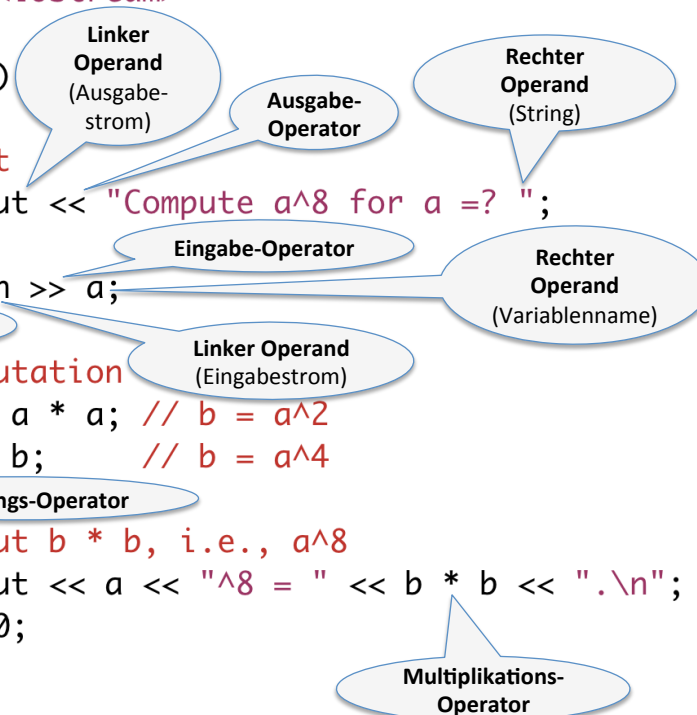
Linker Operand (Ausgabestrom)

Ausgabe-Operator

Rechter Operand (String)

)

t

ut << "Compute a^8 for a =? ";

Eingabe-Operator

Rechter Operand (Variablenname)

n >> a;

Linker Operand (Eingabestrom)

utation

a * a; // b = a^2

b; // b = a^4

ngs-Operator

ut b * b, i.e., a^8

ut << a << "^8 = " << b * b << ".\n";

0;

Multiplikations-Operator